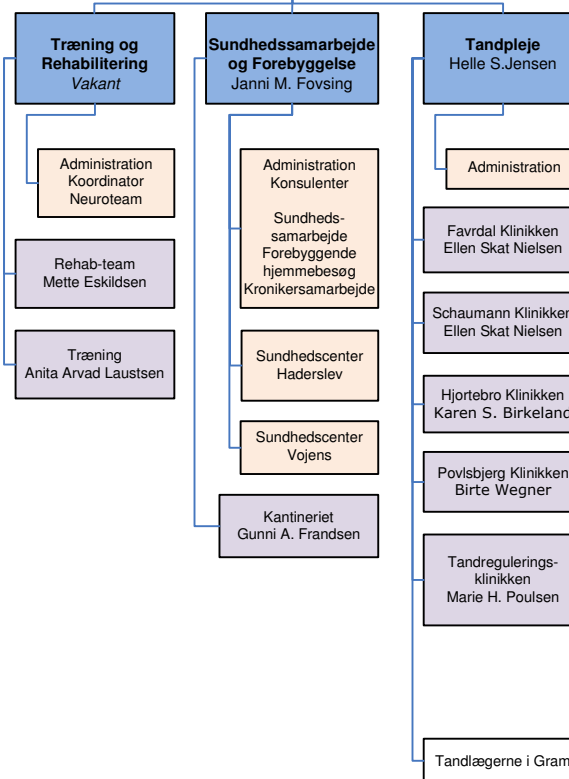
Træning og Rehabilitering
Vakant

Administration
Koordinator
Neuroteam

Rehab-team
Mette Eskildsen

Træning
Anita Arvad Laustsen

Sundhedssamarbejde og Forebyggelse
Janni M. Fovsing

Administration
Konsulenter

Sundhedssamarbejde
Forebyggende hjemmebesøg
Kronikersamarbejde

Sundhedscenter
Haderslev

Sundhedscenter
Vojens

Kantineriet
Gunni A. Frandsen

Tandpleje
Helle S.Jensen

Administration

Favrdal Klinikken
Ellen Skat Nielsen

Schaumann Klinikken
Ellen Skat Nielsen

Hjortebro Klinikken
Karen S. Birkeland

Povlsbjerg Klinikken
Birte Wegner

Tandregulerings-klinikken
Marie H. Poulsen

Tandlægerne i Gram